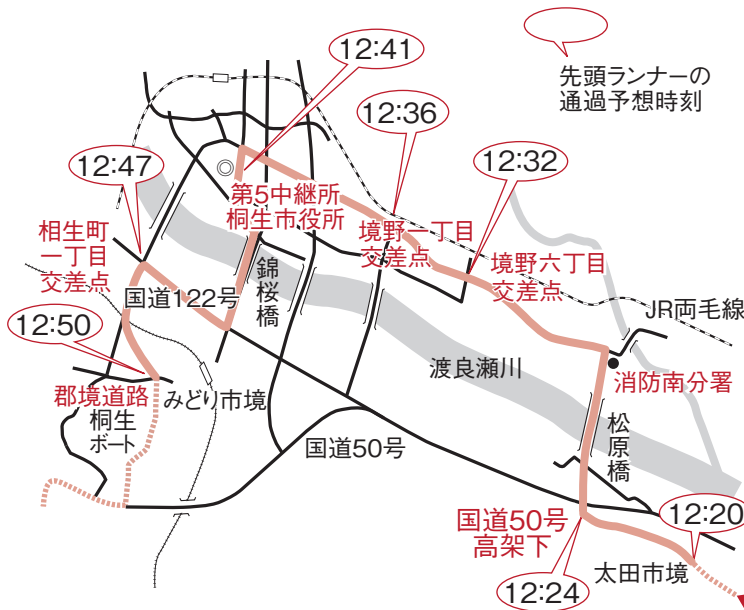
先頭ランナーの通過予想時刻

12:41

12:36

12:47

12:32

第5中継所
桐生市役所

境野一丁目
交差点

相生町
一丁目
交差点

錦桜橋

境野六丁目
交差点

国道122号

JR両毛線

12:50

渡良瀬川

消防南分署

郡境道路

みどり市境

桐生
ボート

松原橋

国道50号

国道50号
高架下

12:20

太田市境

12:24